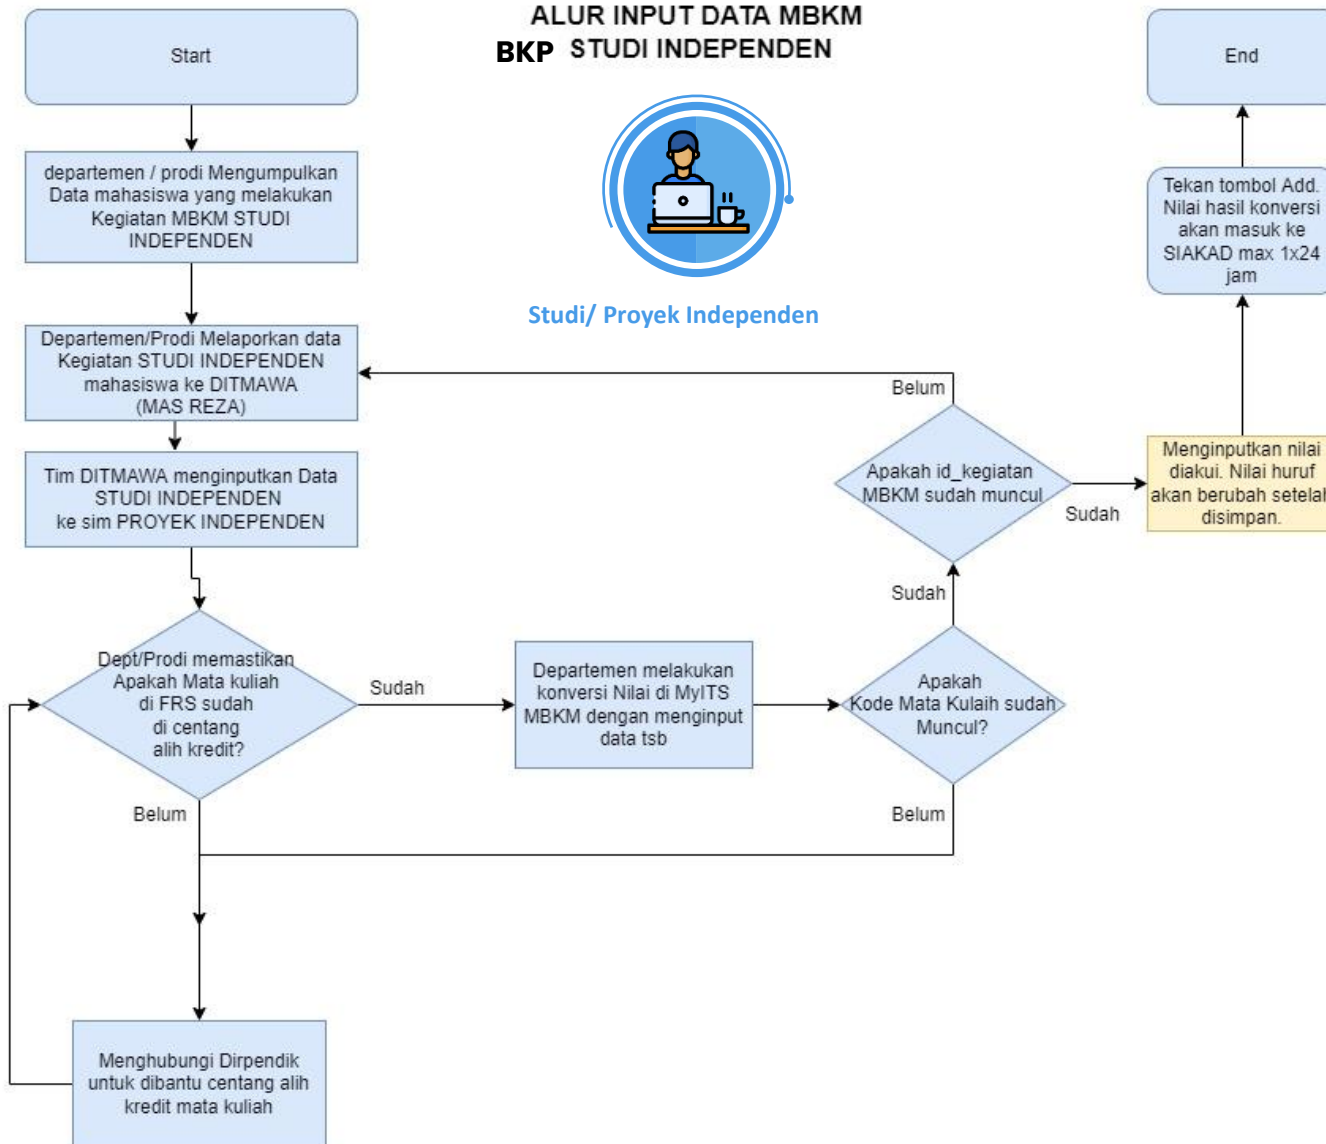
ALUR INPUT DATA MBKM

BKP STUDI INDEPENDEN

Start

End

Studi/ Proyek Independen

departemen / prodi Mengumpulkan Data mahasiswa yang melakukan Kegiatan MBKM STUDI INDEPENDEN

Departemen/Prodi Melaporkan data Kegiatan STUDI INDEPENDEN mahasiswa ke DITMAWA (MAS REZA)

Tim DITMAWA menginputkan Data STUDI INDEPENDEN ke sim PROYEK INDEPENDEN

Dept/Prodi memastikan Apakah Mata kuliah di FRS sudah di centang alih kredit?

Sudah

Belum

Departemen melakukan konversi Nilai di MyITS MBKM dengan menginput data tsb

Apakah Kode Mata Kulaih sudah Muncul?

Sudah

Belum

Apakah id_kegiatan MBKM sudah muncul

Belum

Sudah

Menginputkan nilai diakui. Nilai huruf akan berubah setelah disimpan.

Tekan tombol Add. Nilai hasil konversi akan masuk ke SIAKAD max 1x24 jam

Menghubungi Dirpendik untuk dibantu centang alih kredit mata kuliah